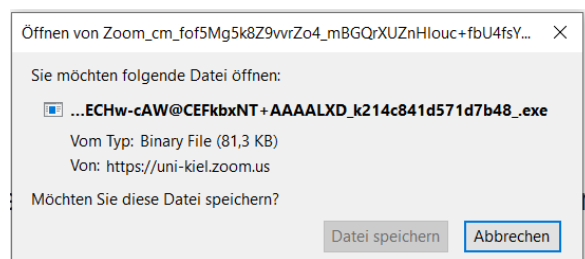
Öffnen von Zoom_cm_fof5Mg5k8Z9vvrZo4_mBGQrXUZnHlouc+fbU4fsY...

×

Sie möchten folgende Datei öffnen:

...ECHw-cAW@CEFkbxNT+AAAALXD_k214c841d571d7b48_.exe

Vom Typ: Binary File (81,3 KB)

Von: https://uni-kiel.zoom.us

Möchten Sie diese Datei speichern?

Datei speichern

Abbrechen